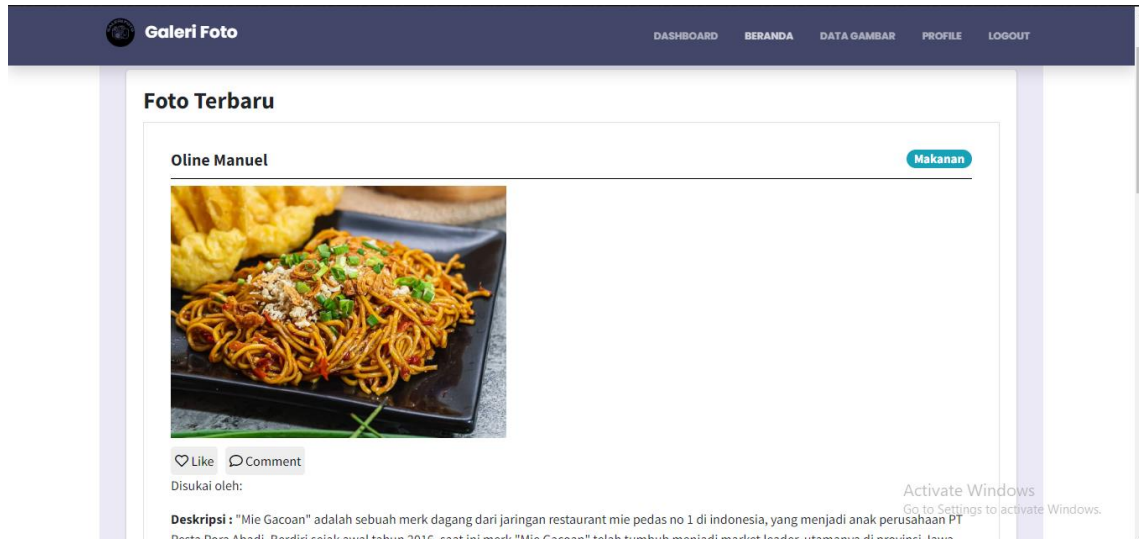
Galeri Foto

DASHBOARD BERANDA DATA GAMBAR PROFILE LOGOUT

Foto Terbaru

Oline Manuel

Makanan

Like Comment

Disukai oleh:

Deskripsi : "Mie Gacoan" adalah sebuah merk dagang dari jaringan restaurant mie pedas no 1 di indonesia, yang menjadi anak perusahaan PT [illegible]

Activate Windows
Go to Settings to activate Windows.